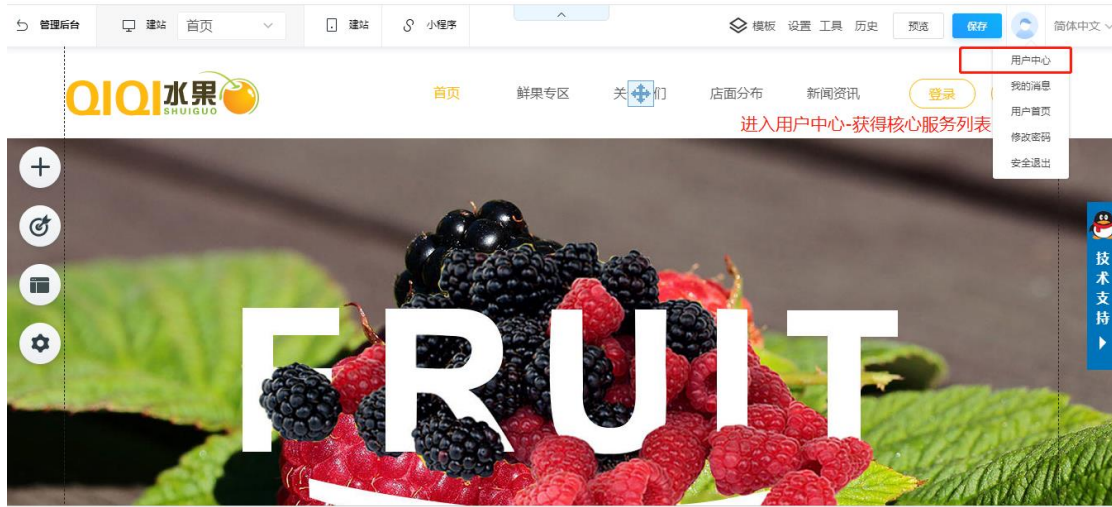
管理后台 建站 首页 建站 小程序 模板 设置 工具 历史 预览 保存 简体中文

用户中心
我的消息
用户首页
修改密码
安全退出

QIQI水果 SHUIGUO

首页 鲜果专区 关 们 店面分布 新闻资讯 登录

进入用户中心-获得核心服务列表

技术支持

FRUIT